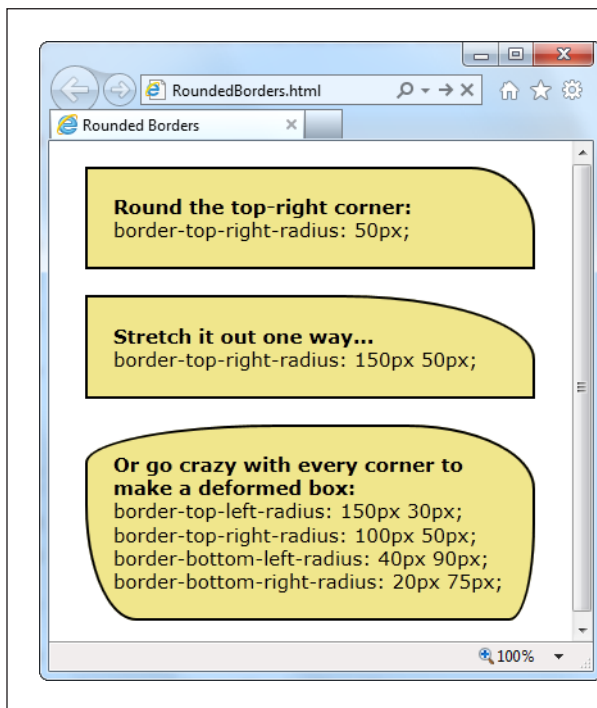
RoundedBorders.html

Rounded Borders

Round the top-right corner:
border-top-right-radius: 50px;

Stretch it out one way...
border-top-right-radius: 150px 50px;

Or go crazy with every corner to make a deformed box:
border-top-left-radius: 150px 30px;
border-top-right-radius: 100px 50px;
border-bottom-left-radius: 40px 90px;
border-bottom-right-radius: 20px 75px;

100%